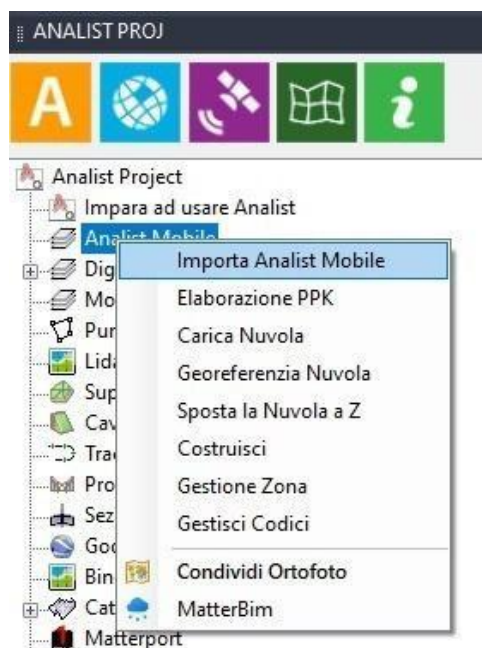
ANALIST PROJ

A

i

Analist Project
Impara ad usare Analist
Analist Mobile
Dig
Mo
Pur
Lida
Sup
Cav
Trac
Pro
Sez
Goo
Bin
Cat
Matterport

Importa Analist Mobile
Elaborazione PPK
Carica Nuvola
Georeferenzia Nuvola
Sposta la Nuvola a Z
Costruisci
Gestione Zona
Gestisci Codici
Condividi Ortofoto
MatterBim